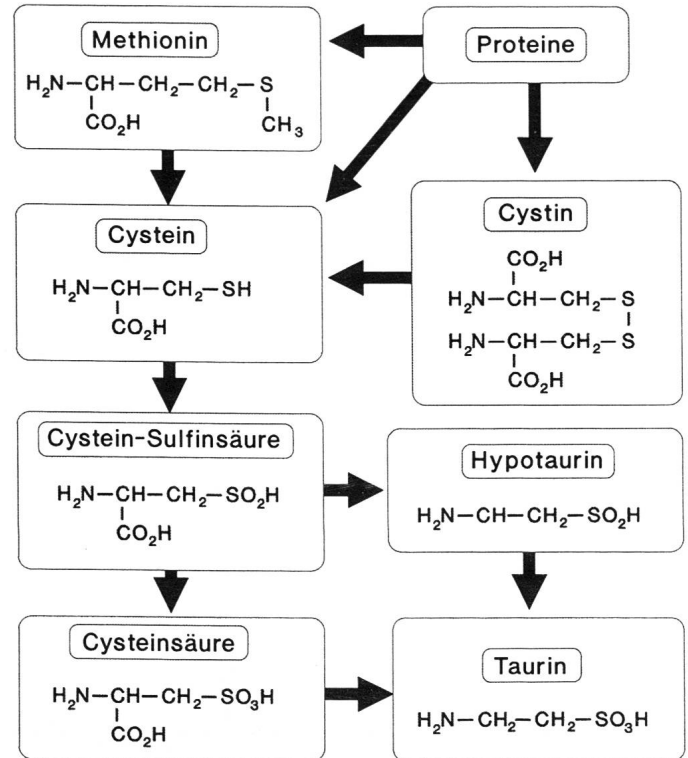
Methionin
$H_2N-CH-CH_2-CH_2-S-CH_3$
$CO_2H$

Proteine

Cystein
$H_2N-CH-CH_2-SH$
$CO_2H$

Cystin
$CO_2H$
$H_2N-CH-CH_2-S$
$H_2N-CH-CH_2-S$
$CO_2H$

Cystein-Sulfinsäure
$H_2N-CH-CH_2-SO_2H$
$CO_2H$

Hypotaurin
$H_2N-CH-CH_2-SO_2H$

Cysteinsäure
$H_2N-CH-CH_2-SO_3H$
$CO_2H$

Taurin
$H_2N-CH_2-CH_2-SO_3H$